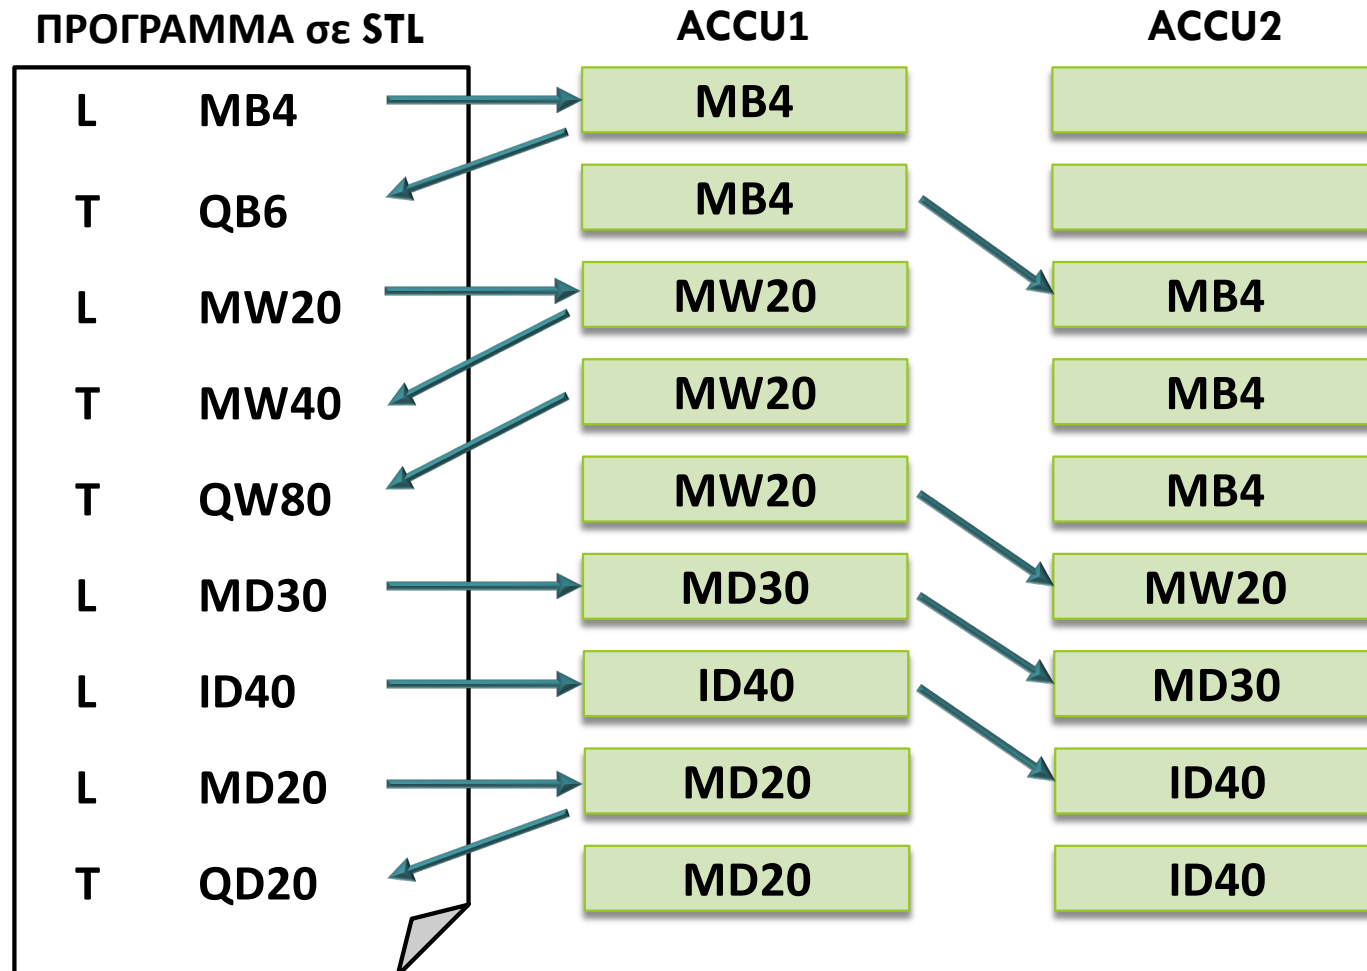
ΠΡΟΓΡΑΜΜΑ σε STL

| | |
|---|---|
| L | MB4 |
| T | QB6 |
| L | MW20 |
| T | MW40 |
| T | QW80 |
| L | MD30 |
| L | ID40 |
| L | MD20 |
| T | QD20 |

| ACCU1 | ACCU2 |
|---|---|
| MB4 | |
| MB4 | |
| MW20 | MB4 |
| MW20 | MB4 |
| MW20 | MB4 |
| MD30 | MW20 |
| ID40 | MD30 |
| MD20 | ID40 |
| MD20 | ID40 |